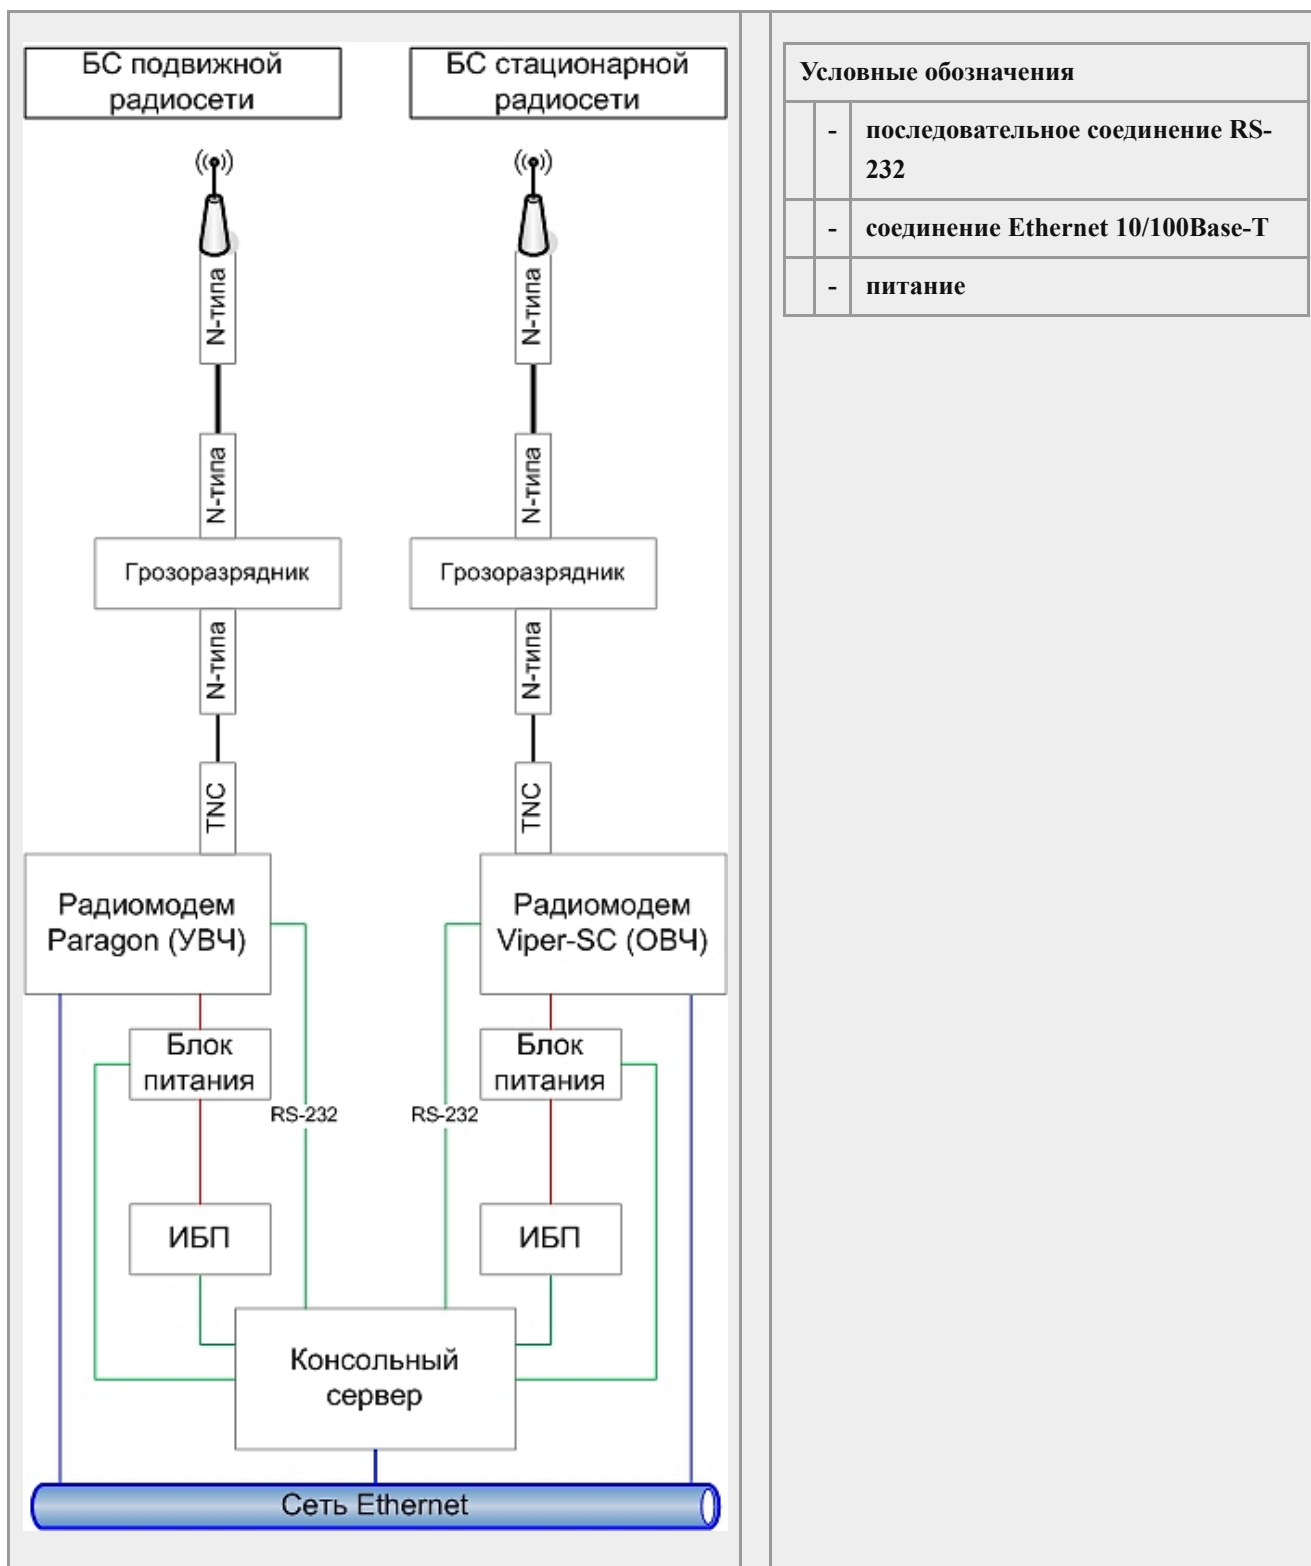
БС подвижной радиосети

БС стационарной радиосети

N-типа

N-типа

N-типа

N-типа

Грозоразрядник

Грозоразрядник

N-типа

N-типа

TNC

TNC

Радиомодем Paragon (УВЧ)

Радиомодем Viper-SC (ОВЧ)

Блок питания

Блок питания

RS-232

RS-232

ИБП

ИБП

Консольный сервер

Сеть Ethernet

| Условные обозначения | | |
|---|---|---|
| | - | последовательное соединение RS-232 |
| | - | соединение Ethernet 10/100Base-T |
| | - | питание |